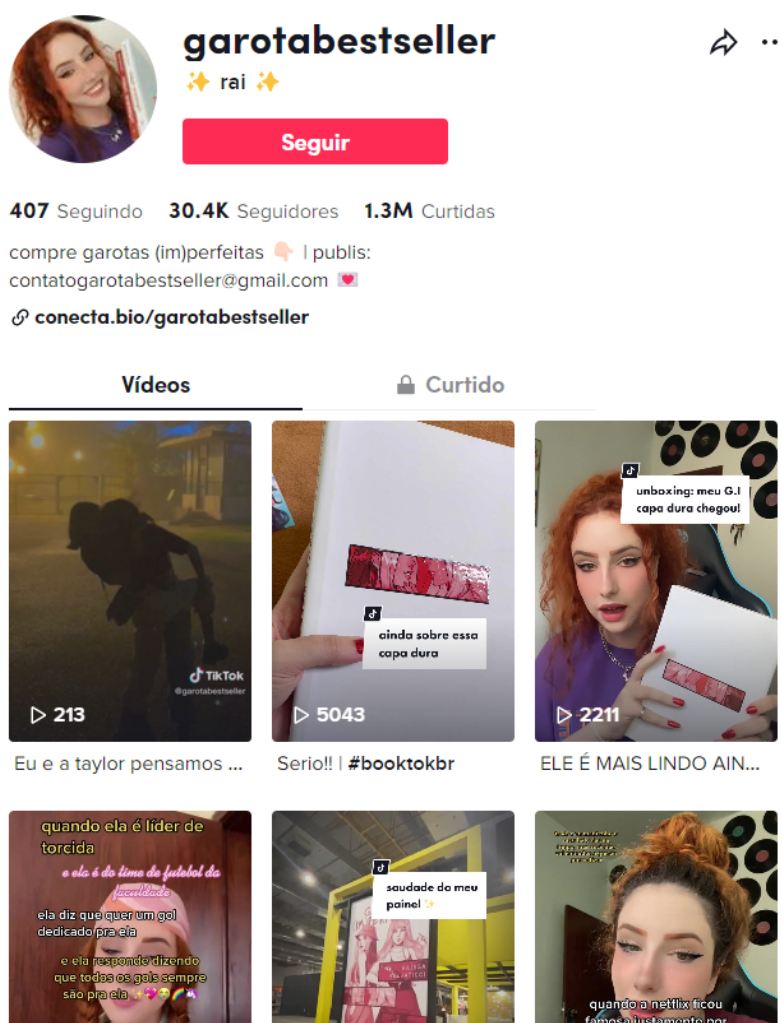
garotabestseller

✨ rai ✨

Seguir

407 Seguindo 30.4K Seguidores 1.3M Curtidas

compre garotas (im)perfeitas 👇🏻 | publis: contatogarotabestseller@gmail.com 💌

conecta.bio/garotabestseller

Vídeos

Curtido

TikTok
@garotabestseller

213

Eu e a taylor pensamos ...

ainda sobre essa capa dura

5043

Serio!! | #booktokbr

unboxing: meu G.I capa dura chegou!

2211

ELE É MAIS LINDO AIN...

quando ela é líder de torcida

e ela é do time de futebol da faculdade

ela diz que quer um gol dedicado pra ela

e ela responde dizendo que todos os gols sempre são pra ela

saudade do meu painel ✨

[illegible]

quando a netflix ficou famosa justamente por